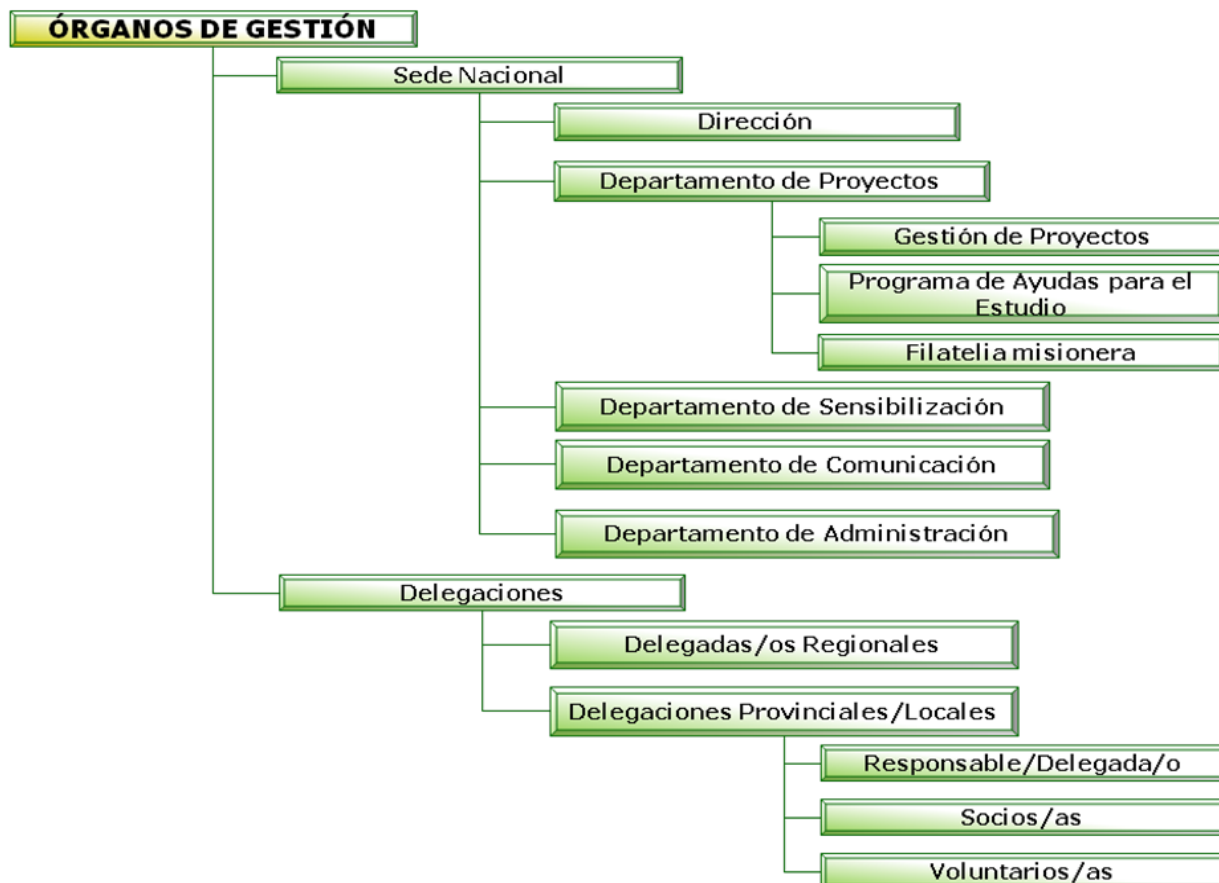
ÓRGANOS DE GESTIÓN

Sede Nacional

Dirección

Departamento de Proyectos

Gestión de Proyectos

Programa de Ayudas para el Estudio

Filatelia misionera

Departamento de Sensibilización

Departamento de Comunicación

Departamento de Administración

Delegaciones

Delegadas/os Regionales

Delegaciones Provinciales/Locales

Responsable/Delegada/o

Socios/as

Voluntarios/as